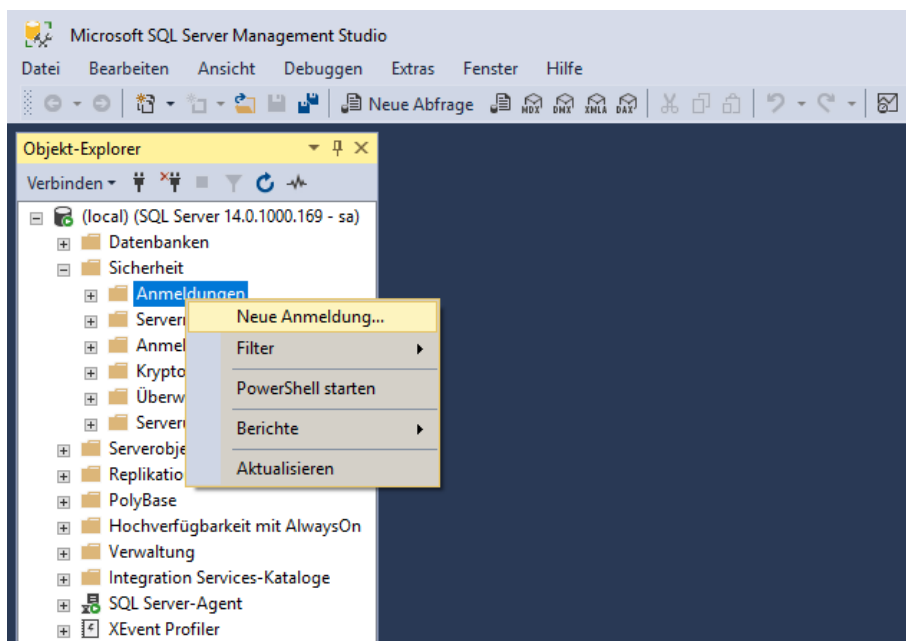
Microsoft SQL Server Management Studio

Datei Bearbeiten Ansicht Debuggen Extras Fenster Hilfe

Neue Abfrage MDX DMX XMLA DAX

Objekt-Explorer

Verbinden

(local) (SQL Server 14.0.1000.169 - sa)
Datenbanken
Sicherheit
Anmeldungen
Server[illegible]
Anmel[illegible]
Krypto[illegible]
Überw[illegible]
Server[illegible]
Serverobje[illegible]
Replikatio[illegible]
PolyBase
Hochverfügbarkeit mit AlwaysOn
Verwaltung
Integration Services-Kataloge
SQL Server-Agent
XEvent Profiler

Neue Anmeldung...
Filter
PowerShell starten
Berichte
Aktualisieren